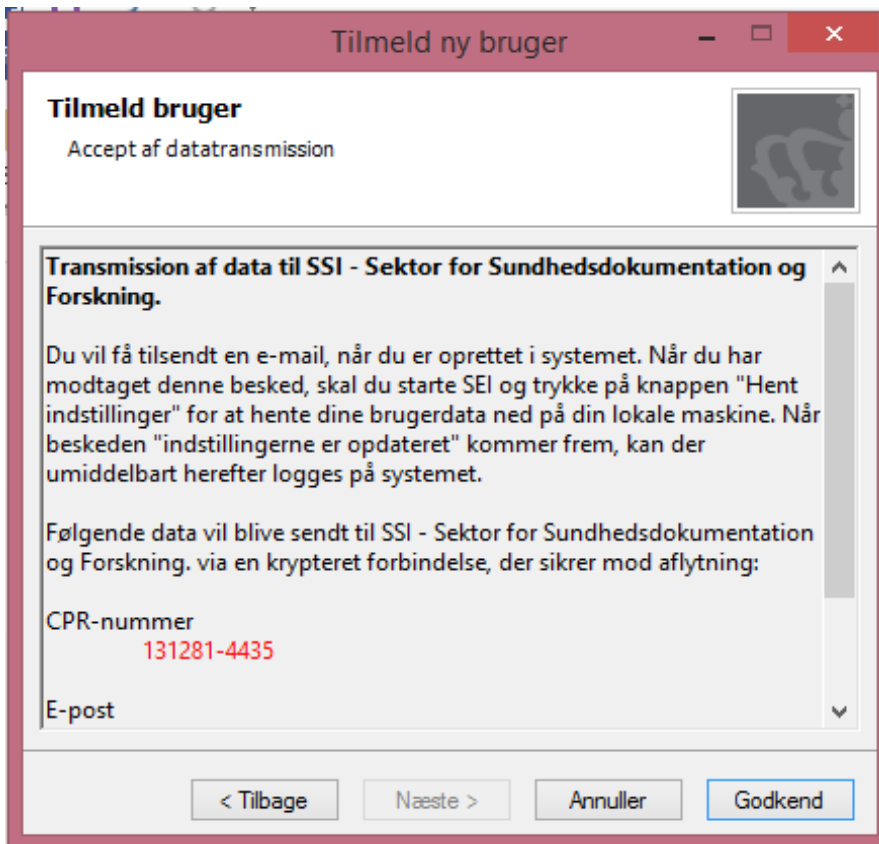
Tilmeld ny bruger

Tilmeld bruger
Accept af datatransmission

Transmission af data til SSI - Sektor for Sundhedsdokumentation og Forskning.

Du vil få tilsendt en e-mail, når du er oprettet i systemet. Når du har modtaget denne besked, skal du starte SEI og trykke på knappen "Hent indstillinger" for at hente dine brugerdata ned på din lokale maskine. Når beskeden "indstillingerne er opdateret" kommer frem, kan der umiddelbart herefter logges på systemet.

Følgende data vil blive sendt til SSI - Sektor for Sundhedsdokumentation og Forskning. via en krypteret forbindelse, der sikrer mod aflytning:

CPR-nummer
131281-4435

E-post

< Tilbage | Næste > | Annuller | Godkend